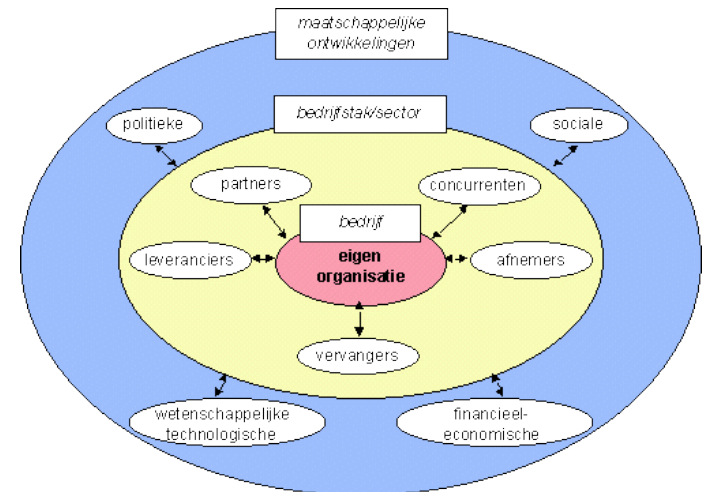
maatschappelijke ontwikkelingen

bedrijfstak/sector

politieke

sociale

partners

concurrenten

bedrijf

leveranciers

eigen organisatie

afnemers

vervangers

wetenschappelijke technologische

financieel-economische